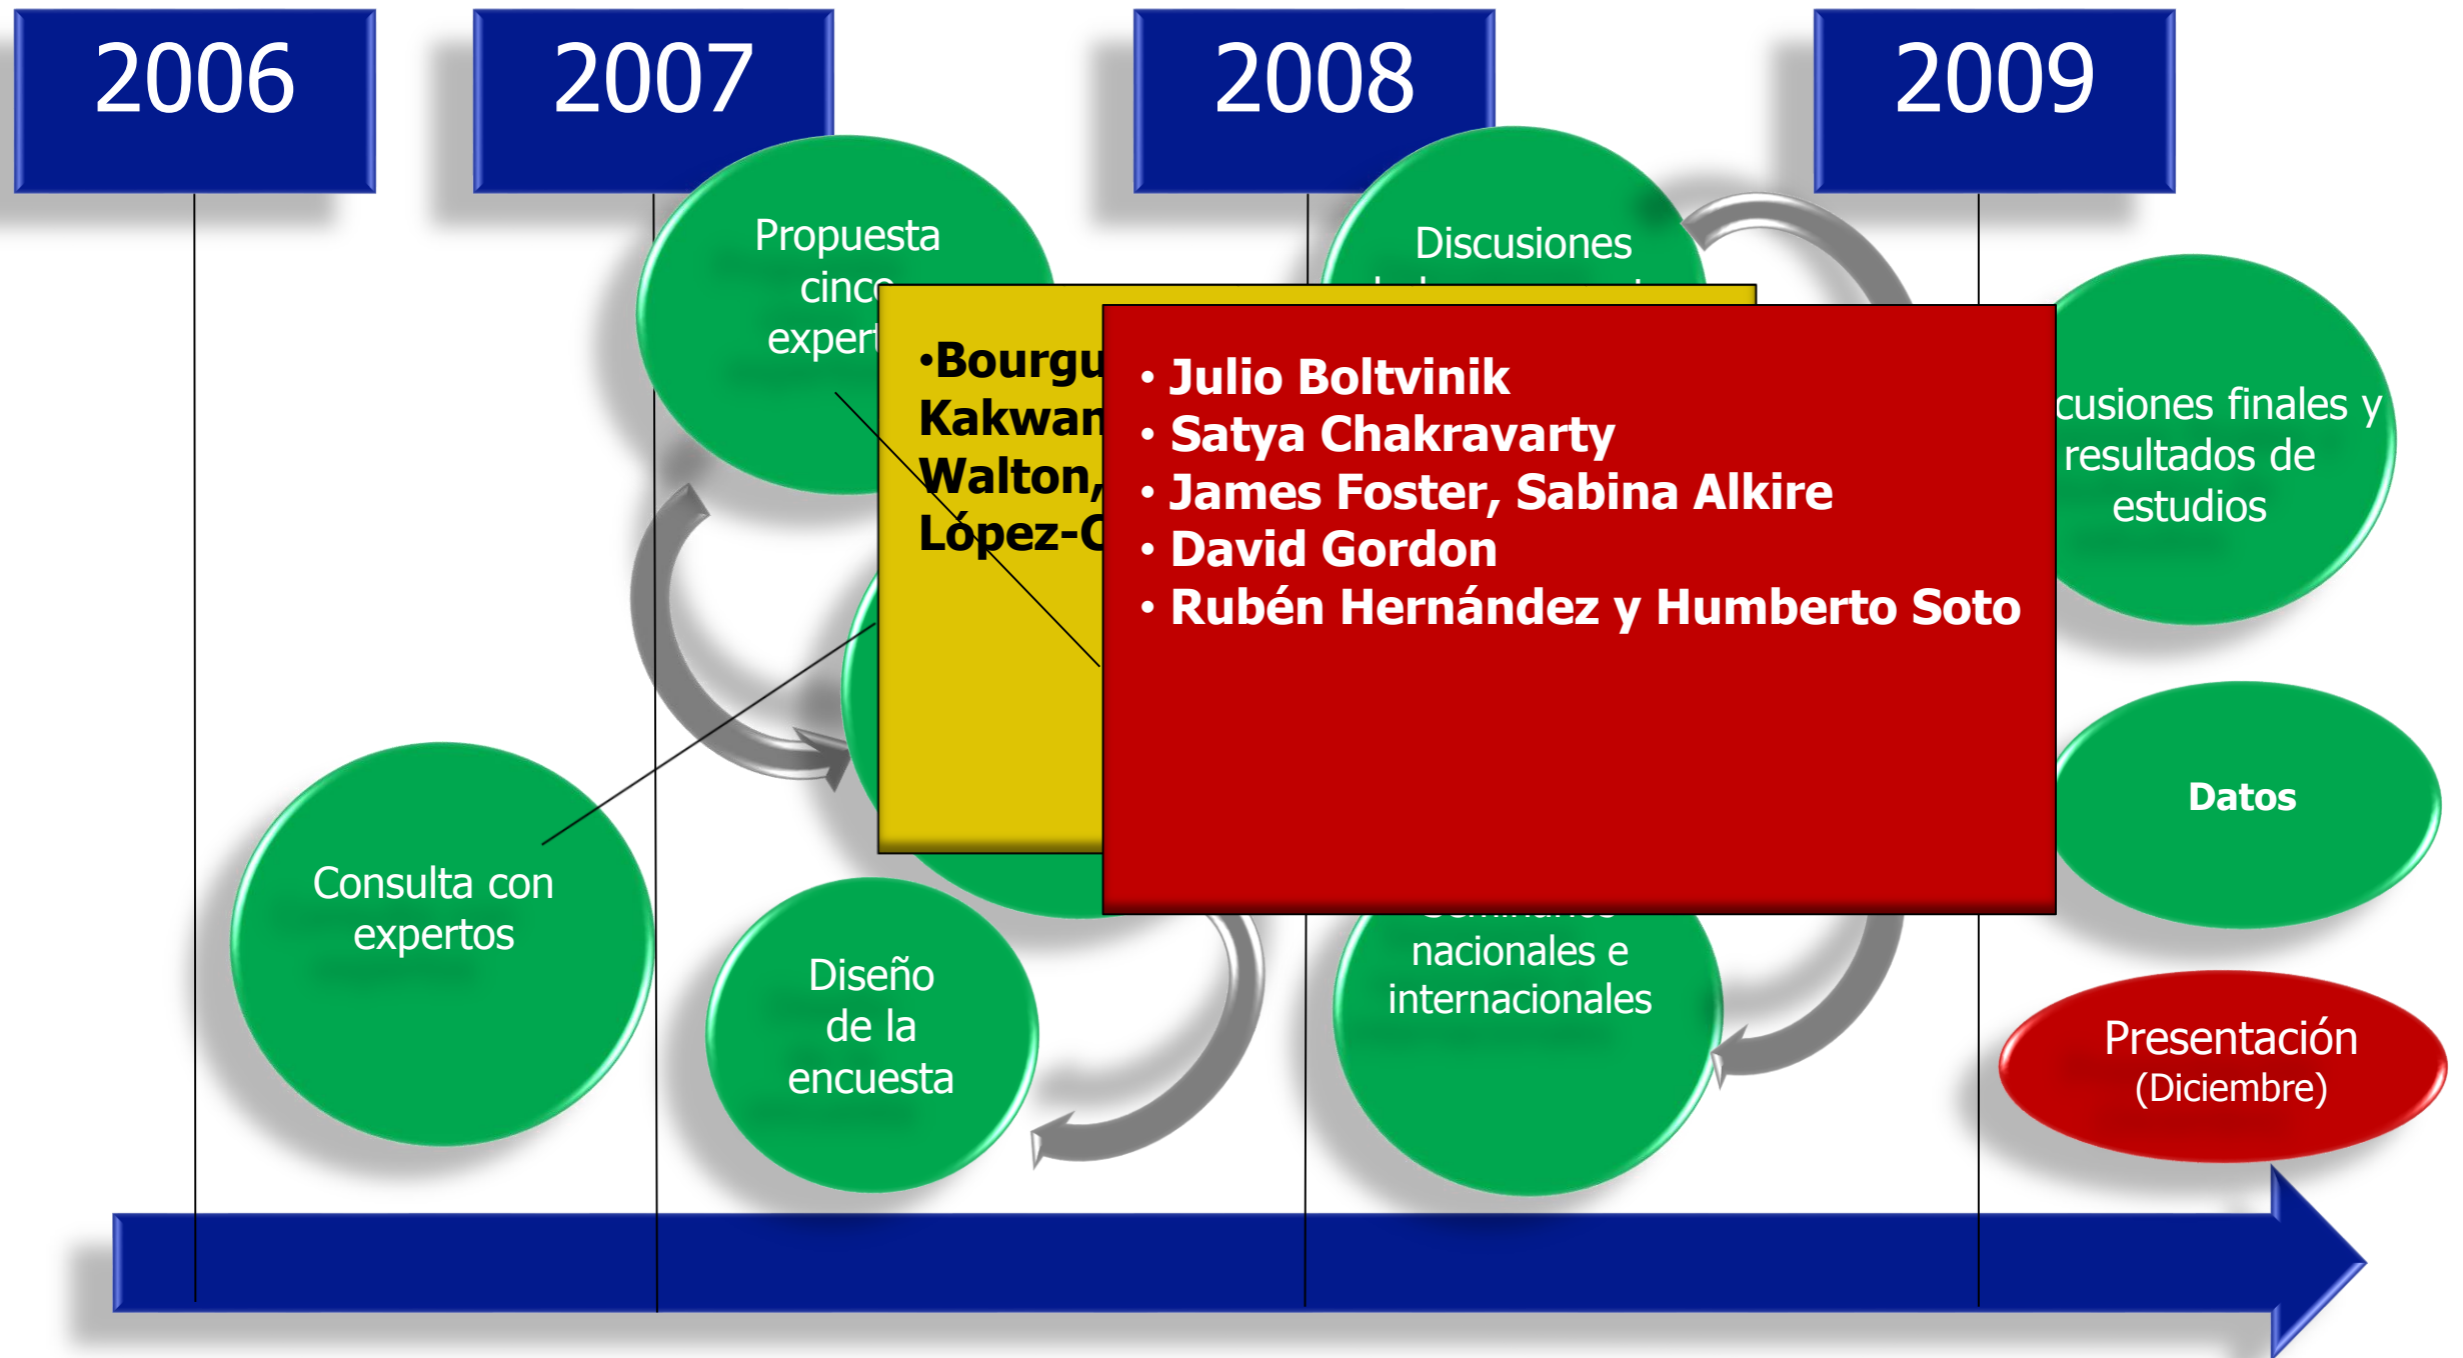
2006

2007

2008

2009

Propuesta cinc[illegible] expert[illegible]

Discusiones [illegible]

•Bourgu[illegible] Kakwan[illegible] Walton, López-C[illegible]

• Julio Boltvinik
• Satya Chakravarty
• James Foster, Sabina Alkire
• David Gordon
• Rubén Hernández y Humberto Soto

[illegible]cusiones finales y resultados de estudios

Datos

Consulta con expertos

Diseño de la encuesta

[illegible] nacionales e internacionales

Presentación (Diciembre)